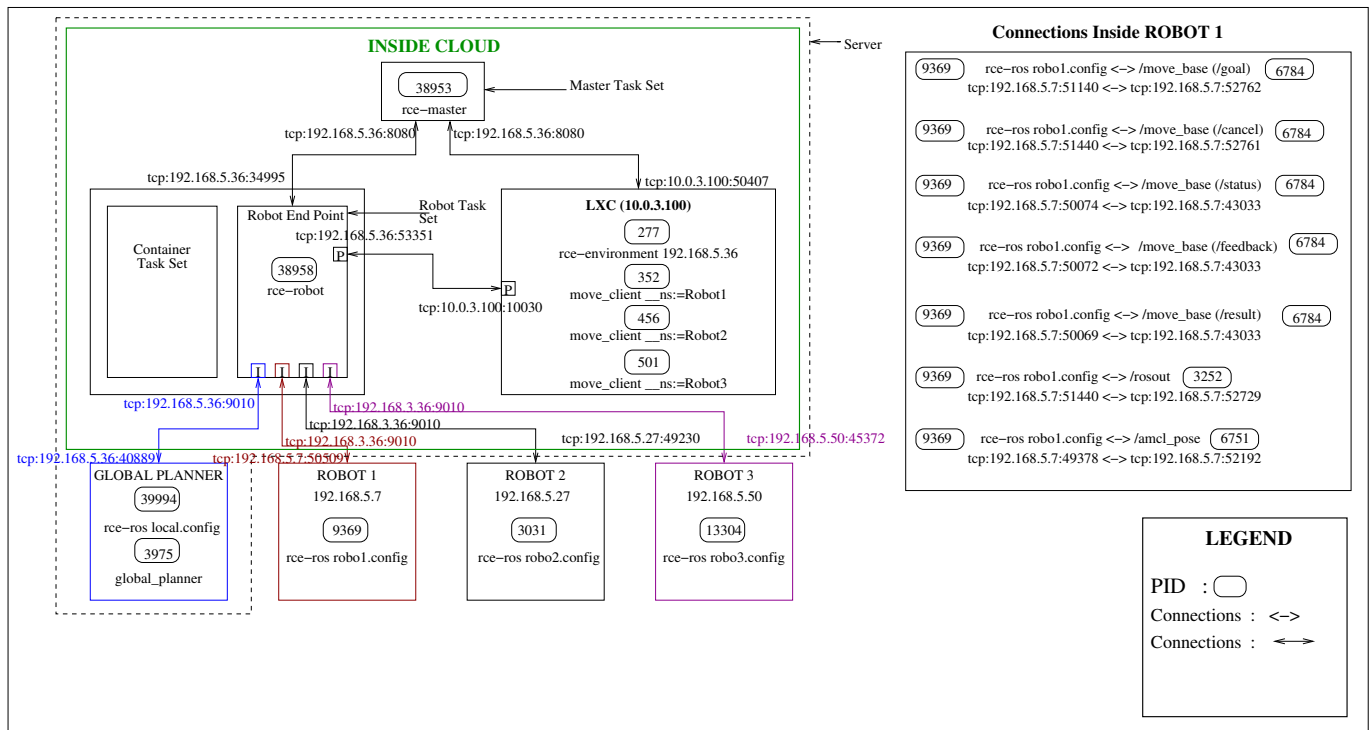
INSIDE CLOUD

Server

38953
rce−master

Master Task Set

tcp:192.168.5.36:8080
tcp:192.168.5.36:8080

tcp:192.168.5.36:34995
tcp:10.0.3.100:50407

Container Task Set

Robot End Point
Robot Task Set
tcp:192.168.5.36:53351
P
38958
rce−robot

LXC (10.0.3.100)
277
rce−environment 192.168.5.36
352
move_client __ns:=Robot1
456
move_client __ns:=Robot2
501
move_client __ns:=Robot3

P
tcp:10.0.3.100:10030

I I I I

tcp:192.168.5.36:9010
tcp:192.168.3.36:9010
tcp:192.168.3.36:9010
tcp:192.168.3.36:9010
tcp:192.168.5.27:49230
tcp:192.168.5.50:45372
tcp:192.168.5.36:40889
tcp:192.168.5.7:50509

GLOBAL PLANNER
39994
rce−ros local.config
3975
global_planner

ROBOT 1
192.168.5.7
9369
rce−ros robo1.config

ROBOT 2
192.168.5.27
3031
rce−ros robo2.config

ROBOT 3
192.168.5.50
13304
rce−ros robo3.config

Connections Inside ROBOT 1

9369 rce−ros robo1.config <−> /move_base (/goal) 6784
tcp:192.168.5.7:51140 <−> tcp:192.168.5.7:52762

9369 rce−ros robo1.config <−> /move_base (/cancel) 6784
tcp:192.168.5.7:51440 <−> tcp:192.168.5.7:52761

9369 rce−ros robo1.config <−> /move_base (/status) 6784
tcp:192.168.5.7:50074 <−> tcp:192.168.5.7:43033

9369 rce−ros robo1.config <−> /move_base (/feedback) 6784
tcp:192.168.5.7:50072 <−> tcp:192.168.5.7:43033

9369 rce−ros robo1.config <−> /move_base (/result) 6784
tcp:192.168.5.7:50069 <−> tcp:192.168.5.7:43033

9369 rce−ros robo1.config <−> /rosout 3252
tcp:192.168.5.7:51440 <−> tcp:192.168.5.7:52729

9369 rce−ros robo1.config <−> /amcl_pose 6751
tcp:192.168.5.7:49378 <−> tcp:192.168.5.7:52192

LEGEND

PID :
Connections : <−>
Connections :